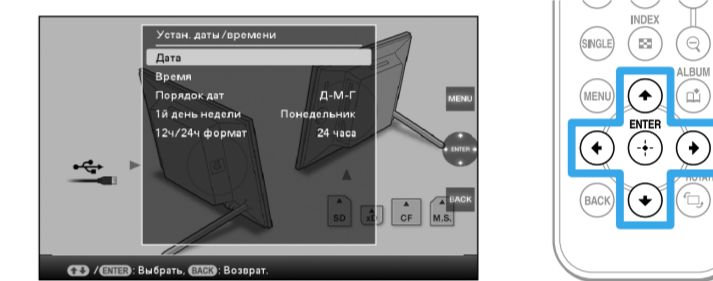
Устан. даты/времени

Дата

Время

Порядок дат Д-М-Г

1й день недели Понедельник

12ч/24ч формат 24 часа

MENU

ENTER

BACK

SD

xD

CF

M.S.

/ENTER: Выбрать, BACK: Возврат.

INDEX

SINGLE

ALBUM

MENU

ENTER

BACK

ROTATE